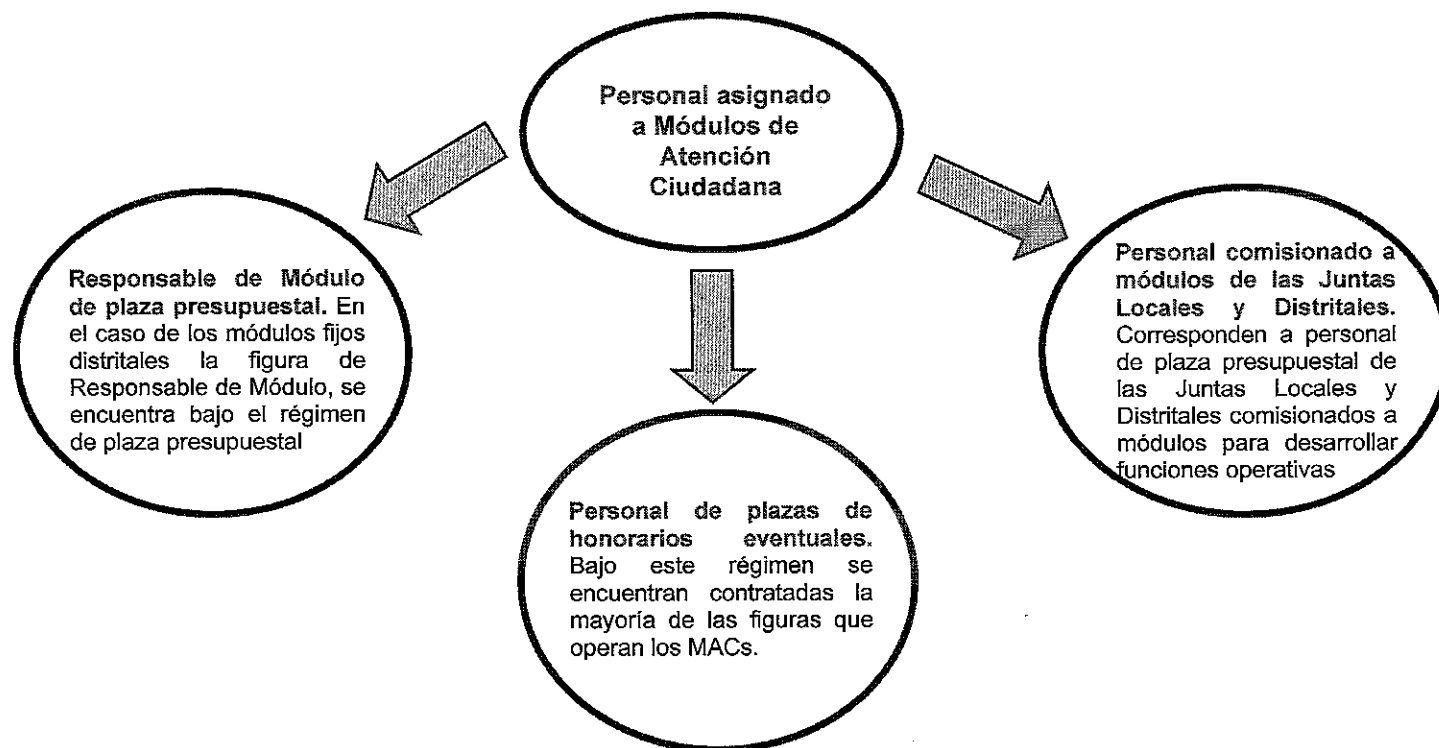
Personal asignado a Módulos de Atención Ciudadana

Responsable de Módulo de plaza presupuestal. En el caso de los módulos fijos distritales la figura de Responsable de Módulo, se encuentra bajo el régimen de plaza presupuestal

Personal de plazas de honorarios eventuales. Bajo este régimen se encuentran contratadas la mayoría de las figuras que operan los MACs.

Personal comisionado a módulos de las Juntas Locales y Distritales. Corresponden a personal de plaza presupuestal de las Juntas Locales y Distritales comisionados a módulos para desarrollar funciones operativas